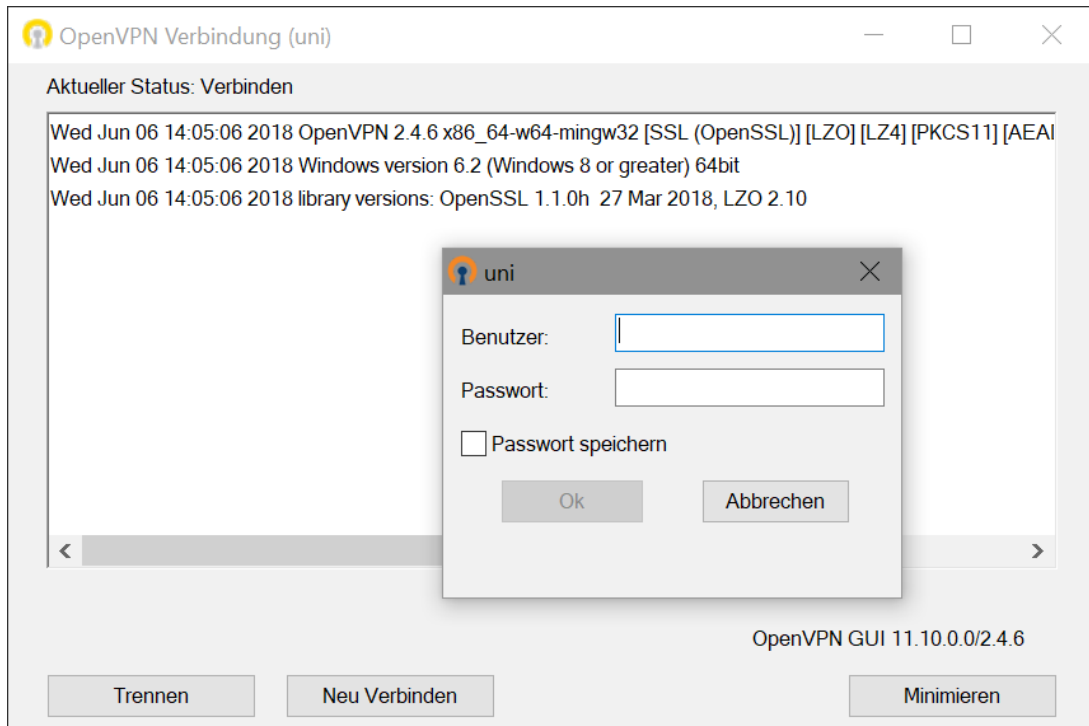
OpenVPN Verbindung (uni)

Aktueller Status: Verbinden

Wed Jun 06 14:05:06 2018 OpenVPN 2.4.6 x86_64-w64-mingw32 [SSL (OpenSSL)] [LZO] [LZ4] [PKCS11] [AEAI
Wed Jun 06 14:05:06 2018 Windows version 6.2 (Windows 8 or greater) 64bit
Wed Jun 06 14:05:06 2018 library versions: OpenSSL 1.1.0h 27 Mar 2018, LZO 2.10

uni

Benutzer:

Passwort:

Passwort speichern

Ok

Abbrechen

OpenVPN GUI 11.10.0.0/2.4.6

Trennen

Neu Verbinden

Minimieren